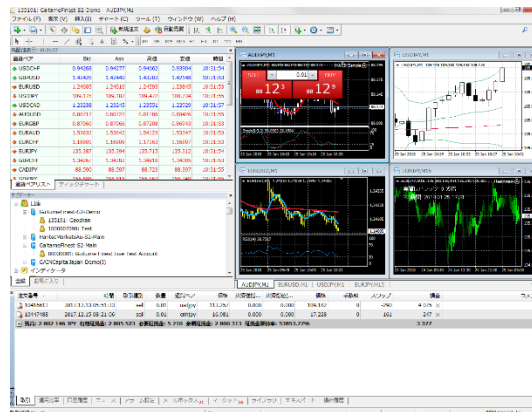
132151: GaitameFinest-S2-Demo - AUDJPY,M1

ファイル(F) 表示(V) 挿入(I) チャート(C) ツール(T) ウィンドウ(W) ヘルプ(H)

新規注文

気配値表示

通貨ペア | Bid | Ask | 高値 | 安値 | 時刻
USDCHF | 0.94685 | 0.94677 | 0.94662 | 0.93584 | 10:31:54
USDJPY | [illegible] | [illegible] | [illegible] | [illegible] | 10:31:53
EURUSD | 1.24085 | 1.24090 | 1.24198 | 1.23893 | 10:31:53
EURJPY | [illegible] | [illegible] | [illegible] | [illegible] | 10:31:53
USDCAD | 1.23238 | 1.23245 | 1.23331 | 1.22020 | 10:31:53
AUDUSD | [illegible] | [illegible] | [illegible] | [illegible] | 10:31:53
EURGBP | 0.87080 | 0.87088 | 0.87288 | 0.86993 | 10:31:53
EURAUD | 1.50830 | 1.50843 | 1.51420 | 1.50347 | 10:31:53
EURCHF | 1.16666 | 1.16690 | 1.17062 | 1.16697 | 10:31:53
EURJPY | 135.397 | 135.384 | 135.713 | 134.782 | 10:31:53
GBPJPY | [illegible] | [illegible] | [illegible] | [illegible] | 10:31:53
CADJPY | 88.580 | 88.597 | 88.723 | 88.587 | 10:31:53

通貨ペアリスト | ティックチャート

ナビゲーター

口座
GaitameFinest-S2-Demo
132151: Cloudnee
10000078891: Test
ForexMarketsAs-S2-Main
GaitameFinest-S2-Main
8000080: Gaitame Finest Live Test Account
CXNCapitalJapan-Demo01
インディケータ

全般 | お気に入り

AUDJPY,M1

SELL | 0.01 | BUY
88 12 3 | 88 12 8

AUDJPY,M1 | EURUSD,H1 | USDJPY,H4 | EURJPY,H1

注文 | 時間 | 取引種別 | 数量 | 通貨ペア | 価格 | 決済逆指値 | 決済指値 | 価格 | 手数料 | スワップ | 損益
10403913 | 2017.12.13 05:31:00 | sell | 0.01 | usdjpy | 113.257 | 0.000 | 0.000 | 109.162 | 0 | -296 | 4 093
10417465 | 2017.12.15 08:21:00 | sell | 0.01 | cadjpy | 89.089 | 0.000 | 0.000 | 87.228 | 0 | 181 | 247
残高: 2 892 146 JPY 有効証拠金: 2 895 523 必要証拠金: 5 210 余剰証拠金: 2 890 313 証拠金維持率: 55553.77% | 3 377

取引 | 運用比率 | 口座履歴 | ニュース | アラーム設定 | メールボックス | マーケット | シグナル | コードベース | エキスパート | 操作履歴